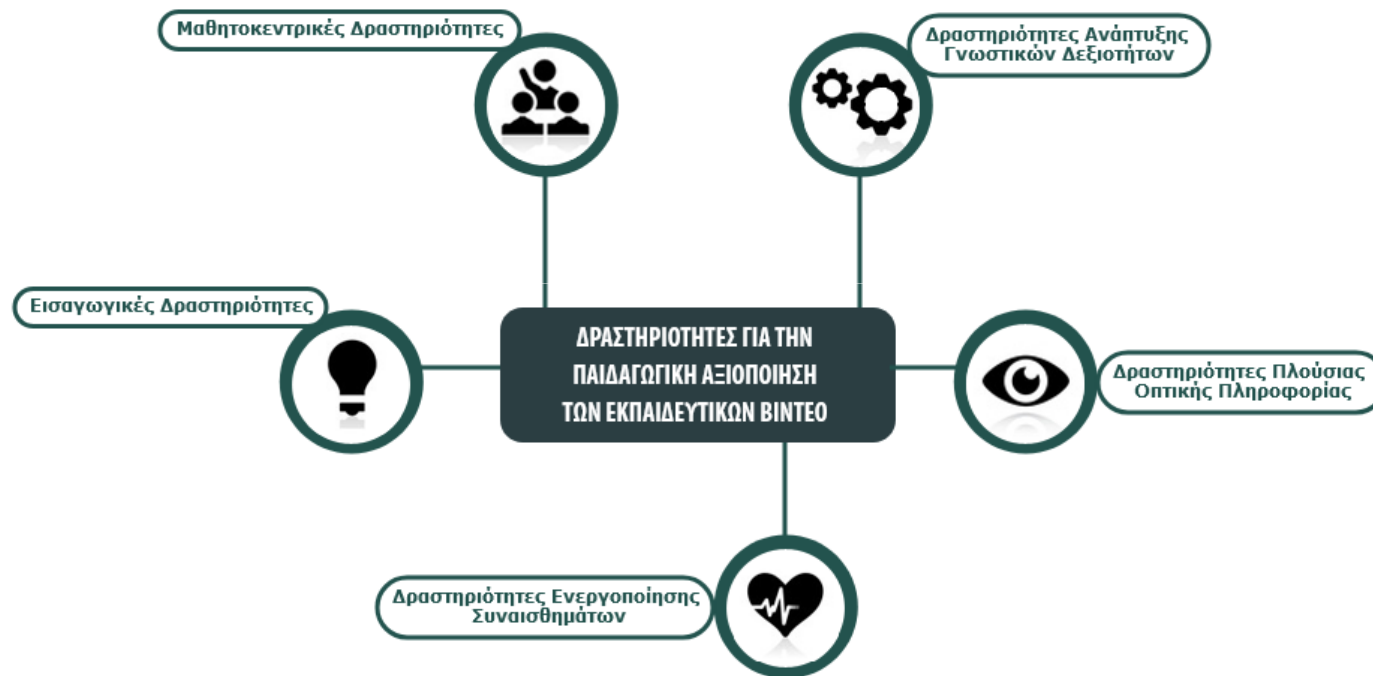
Μαθητοκεντρικές Δραστηριότητες

Δραστηριότητες Ανάπτυξης Γνωστικών Δεξιοτήτων

Εισαγωγικές Δραστηριότητες

ΔΡΑΣΤΗΡΙΟΤΗΤΕΣ ΓΙΑ ΤΗΝ ΠΑΙΔΑΓΩΓΙΚΗ ΑΞΙΟΠΟΙΗΣΗ ΤΩΝ ΕΚΠΑΙΔΕΥΤΙΚΩΝ ΒΙΝΤΕΟ

Δραστηριότητες Πλούσιας Οπτικής Πληροφορίας

Δραστηριότητες Ενεργοποίησης Συναισθημάτων